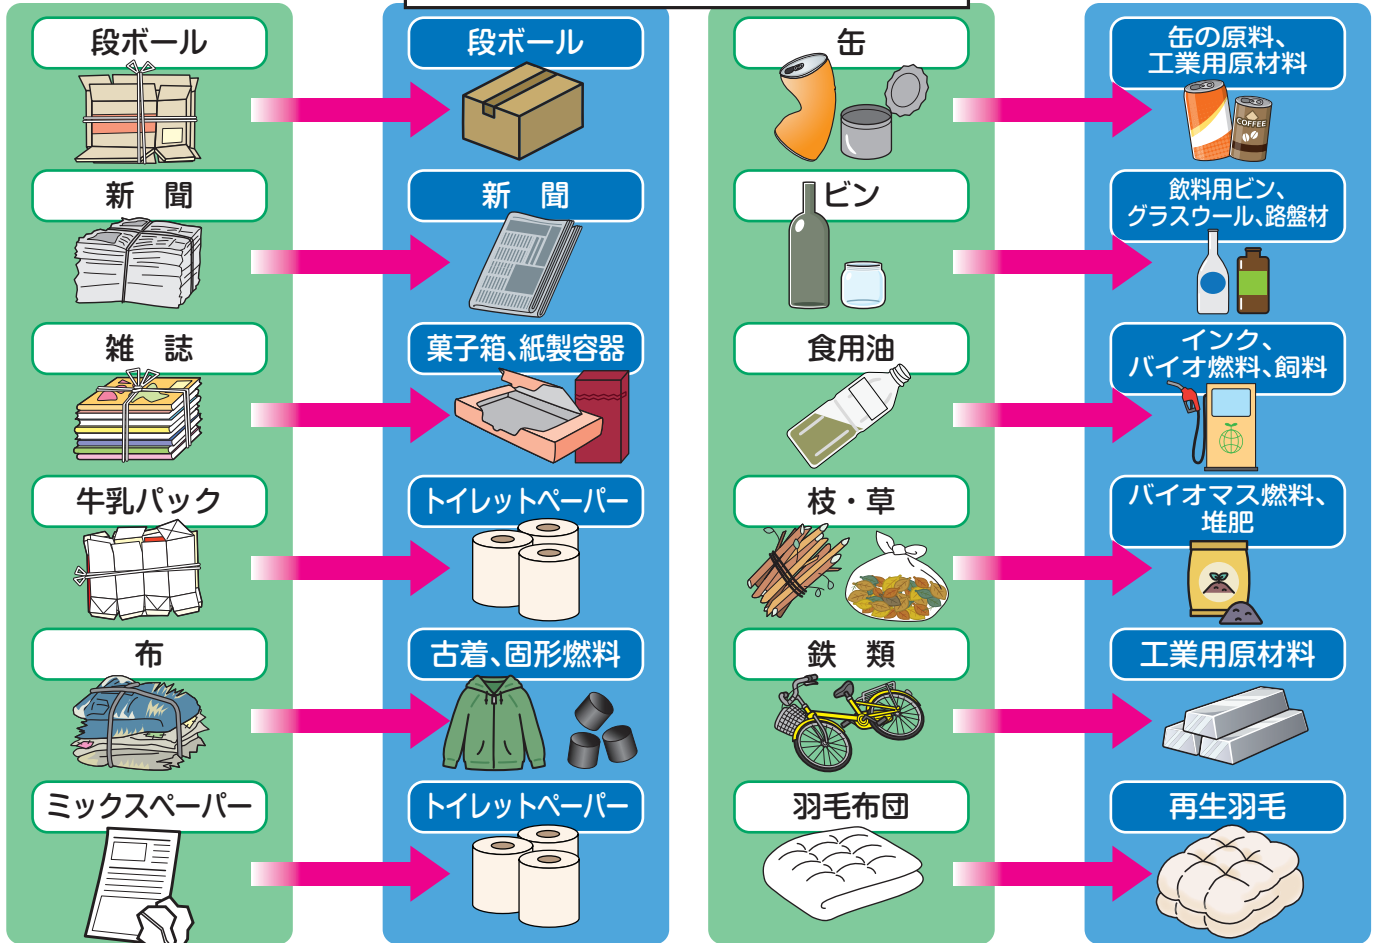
段ボール
段ボール
缶
缶の原料、工業用原材料

新　聞
新　聞
ビン
飲料用ビン、グラスウール、路盤材

雑　誌
菓子箱、紙製容器
食用油
インク、バイオ燃料、飼料

牛乳パック
トイレットペーパー
枝・草
バイオマス燃料、堆肥

布
古着、固形燃料
鉄　類
工業用原材料

ミックスペーパー
トイレットペーパー
羽毛布団
再生羽毛

COFFEE